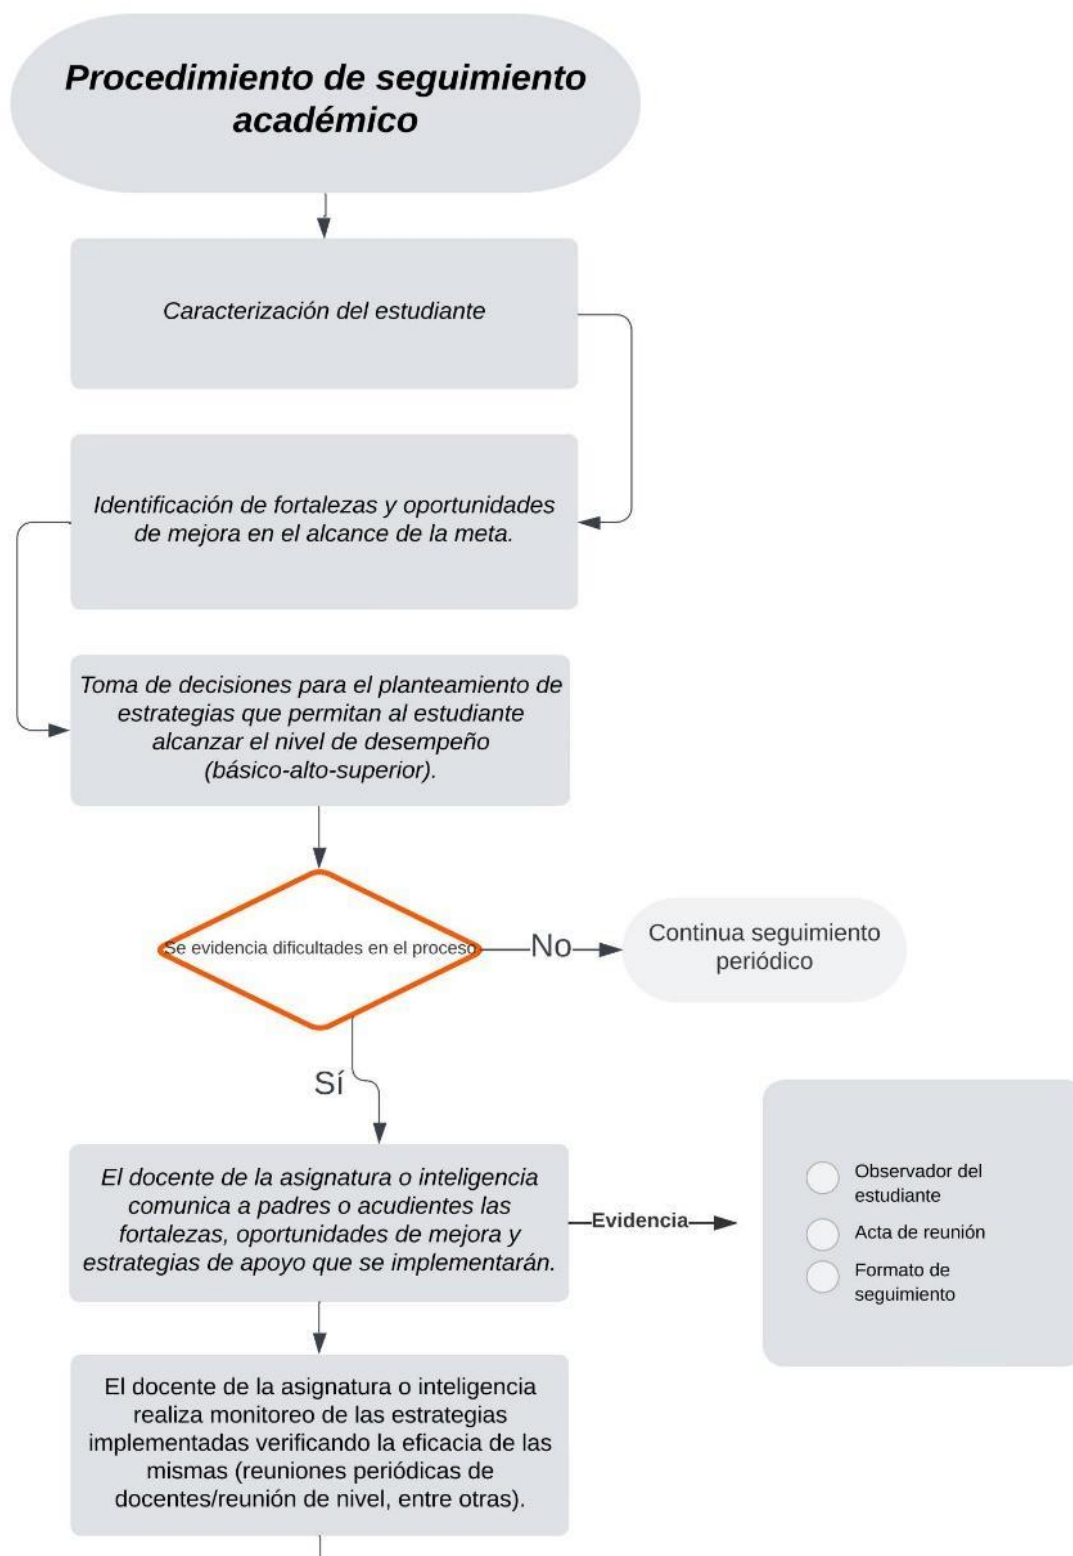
Procedimiento de seguimiento académico

Caracterización del estudiante

Identificación de fortalezas y oportunidades de mejora en el alcance de la meta.

Toma de decisiones para el planteamiento de estrategias que permitan al estudiante alcanzar el nivel de desempeño (básico-alto-superior).

Se evidencia dificultades en el proceso

No

Continua seguimiento periódico

Sí

El docente de la asignatura o inteligencia comunica a padres o acudientes las fortalezas, oportunidades de mejora y estrategias de apoyo que se implementarán.

Evidencia

Observador del estudiante

Acta de reunión

Formato de seguimiento

El docente de la asignatura o inteligencia realiza monitoreo de las estrategias implementadas verificando la eficacia de las mismas (reuniones periódicas de docentes/reunión de nivel, entre otras).